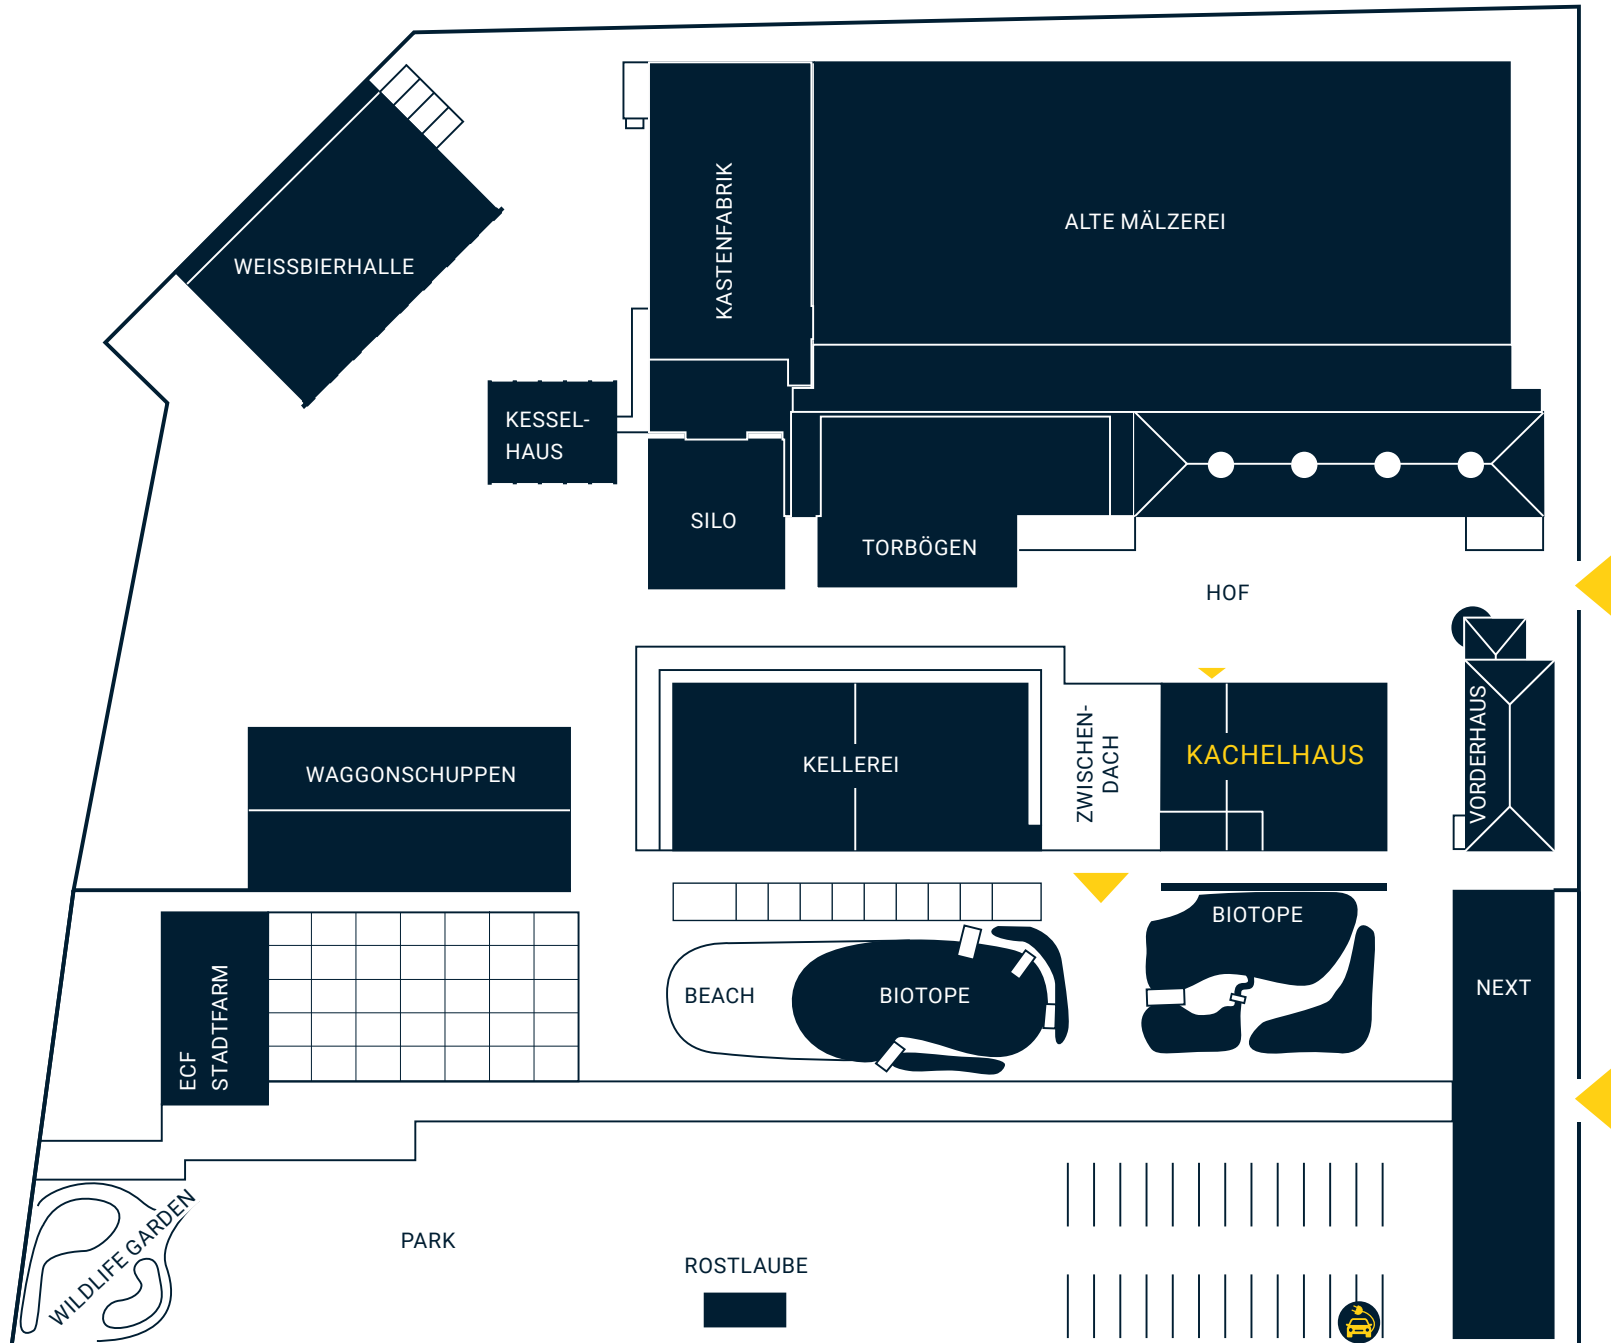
WEISSBIERHALLE

KASTENFABRIK

ALTE MÄLZEREI

KESSEL-
HAUS

SILO

TORBÖGEN

HOF

WAGGONSCHUPPEN

KELLEREI

ZWISCHEN-
DACH

KACHELHAUS

VORDERHAUS

BIOTOPE

BEACH

BIOTOPE

NEXT

ECF
STADTFARM

WILDLIFE GARDEN

PARK

ROSTLAUBE